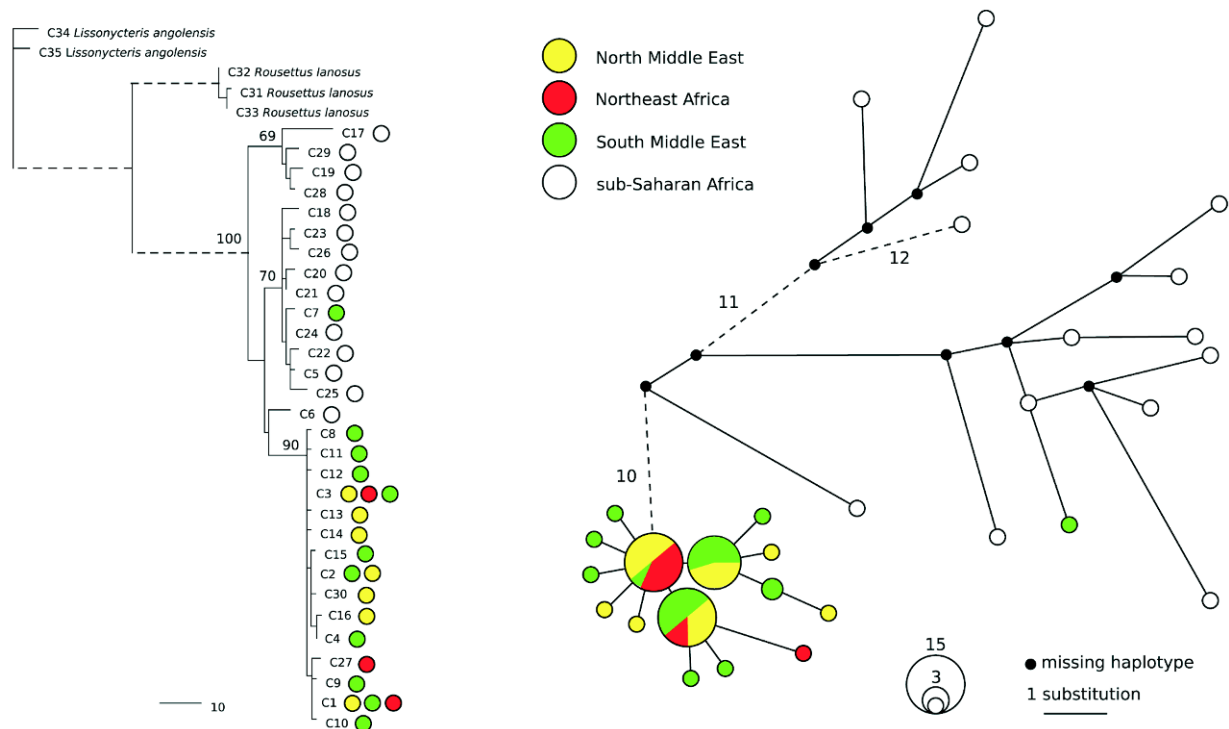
C34 *Lissonycteris angolensis*
C35 *Lissonycteris angolensis*
C32 *Rousettus lanosus*
C31 *Rousettus lanosus*
C33 *Rousettus lanosus*
69
C17
C29
C19
C28
100
C18
C23
C26
70
C20
C21
C7
C24
C22
C5
C25
C6
90
C8
C11
C12
C3
C13
C14
C15
C2
C30
C16
C4
C27
C9
C1
C10
10

North Middle East
Northeast Africa
South Middle East
sub-Saharan Africa

12
11
10

15
3
missing haplotype
1 substitution